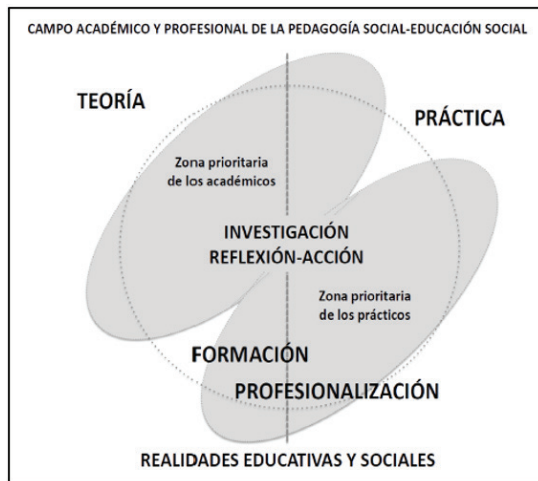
CAMPO ACADÉMICO Y PROFESIONAL DE LA PEDAGOGÍA SOCIAL-EDUCACIÓN SOCIAL

TEORÍA

PRÁCTICA

Zona prioritaria de los académicos

INVESTIGACIÓN REFLEXIÓN-ACCIÓN

Zona prioritaria de los prácticos

FORMACIÓN

PROFESIONALIZACIÓN

REALIDADES EDUCATIVAS Y SOCIALES